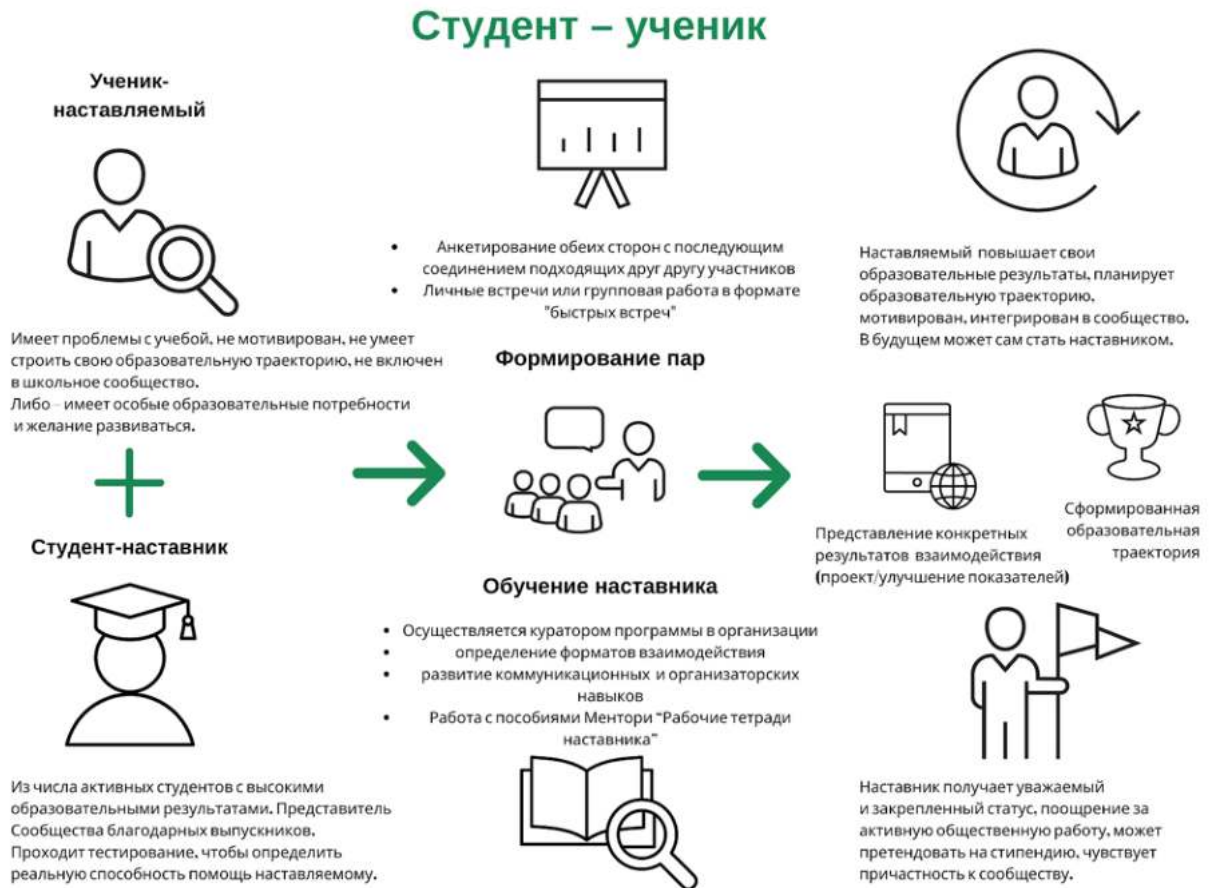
Студент – ученик

Ученик-наставляемый

Имеет проблемы с учебой, не мотивирован, не умеет строить свою образовательную траекторию, не включен в школьное сообщество.
Либо – имеет особые образовательные потребности и желание развиваться.

+

Студент-наставник

Из числа активных студентов с высокими образовательными результатами. Представитель Сообщества благодарных выпускников.
Проходит тестирование, чтобы определить реальную способность помощь наставляемому.

• Анкетирование обеих сторон с последующим соединением подходящих друг другу участников
• Личные встречи или групповая работа в формате "быстрых встреч"

Формирование пар

Обучение наставника

• Осуществляется куратором программы в организации
• определение форматов взаимодействия
• развитие коммуникационных и организаторских навыков
• Работа с пособиями Ментори "Рабочие тетради наставника"

Наставляемый повышает свои образовательные результаты, планирует образовательную траекторию, мотивирован, интегрирован в сообщество. В будущем может сам стать наставником.

Представление конкретных результатов взаимодействия (проект/улучшение показателей)

Сформированная образовательная траектория

Наставник получает уважаемый и закрепленный статус, поощрение за активную общественную работу, может претендовать на стипендию, чувствует причастность к сообществу.